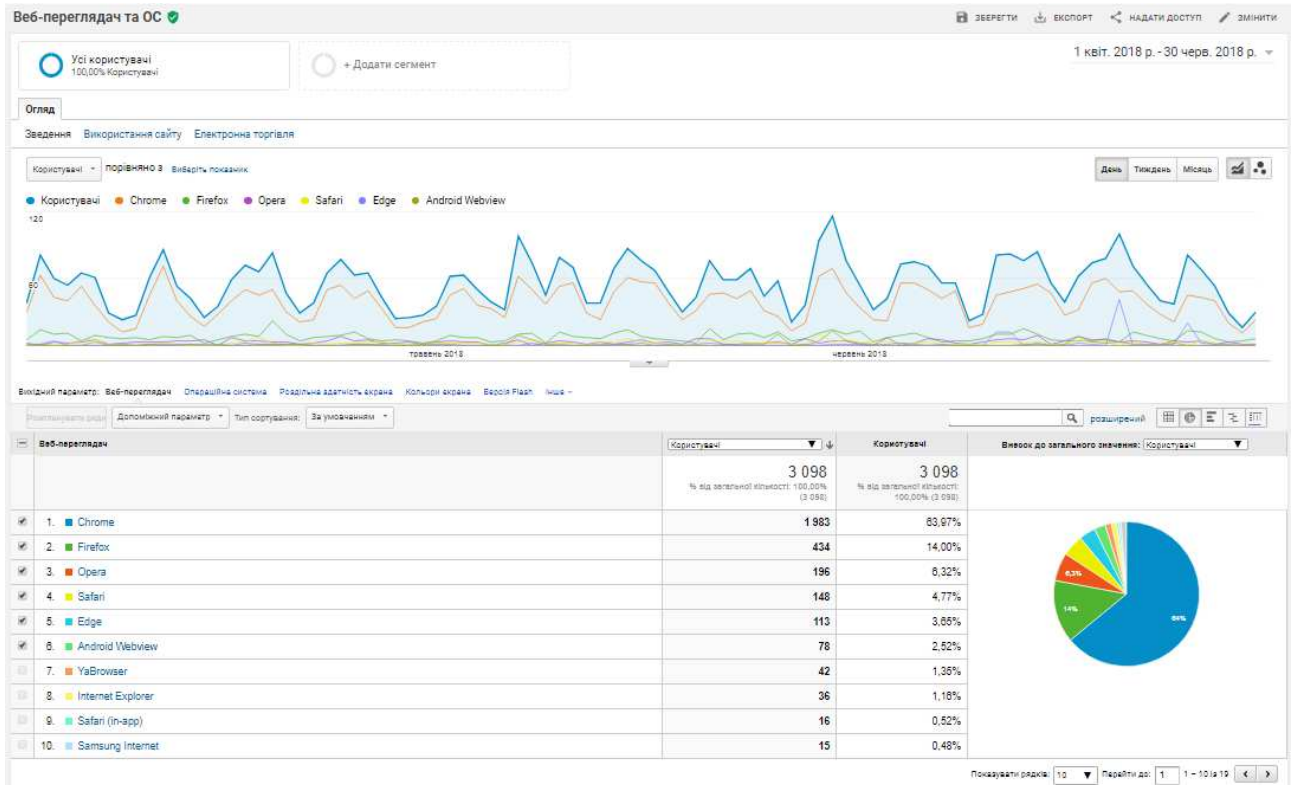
Веб-переглядач та ОС

ЗБЕРЕГТИ ЕКСПОРТ НАДАТИ ДОСТУП ЗМІНИТИ

Усі користувачі
100,00% Користувачі

+ Додати сегмент

1 квіт. 2018 р. - 30 черв. 2018 р.

Огляд

Зведення Використання сайту Електронна торгівля

Користувачі порівняно з Виберіть показник

День Тиждень Місяць

Користувачі Chrome Firefox Opera Safari Edge Android Webview

120

60

травень 2018

червень 2018

Вихідний параметр: Веб-переглядач Операційна система Роздільна здатність екрана Кольори екрана Версія Flash Інше

Розташувати ряди Допоміжний параметр Тип сортування: За умовчанням

розширений

| Веб-переглядач | Користувачі | Користувачі | Внесок до загального значення: Користувачі |
|---|---|---|---|
| | 3 098 % від загальної кількості: 100,00% (3 098) | 3 098 % від загальної кількості: 100,00% (3 098) | |
| 1. Chrome | 1 983 | 63,97% | |
| 2. Firefox | 434 | 14,00% | |
| 3. Opera | 196 | 6,32% | |
| 4. Safari | 148 | 4,77% | |
| 5. Edge | 113 | 3,65% | |
| 6. Android Webview | 78 | 2,52% | |
| 7. YaBrowser | 42 | 1,36% | |
| 8. Internet Explorer | 36 | 1,16% | |
| 9. Safari (in-app) | 16 | 0,52% | |
| 10. Samsung Internet | 15 | 0,48% | |

6,3%
14%
64%

Показувати рядків: 10 Перейти до: 1 1 - 10 із 19